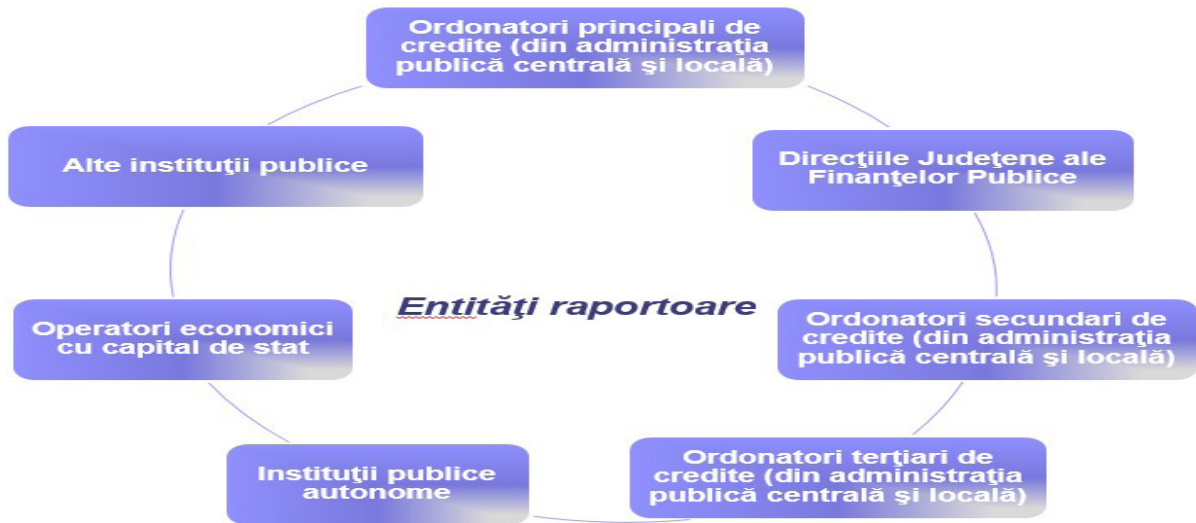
Ordonatori principali de credite (din administraţia publică centrală şi locală)

Direcţiile Judeţene ale Finanţelor Publice

Ordonatori secundari de credite (din administraţia publică centrală şi locală)

Ordonatori terţiari de credite (din administraţia publică centrală şi locală)

Instituţii publice autonome

Operatori economici cu capital de stat

Alte instituţii publice

Entităţi raportoare